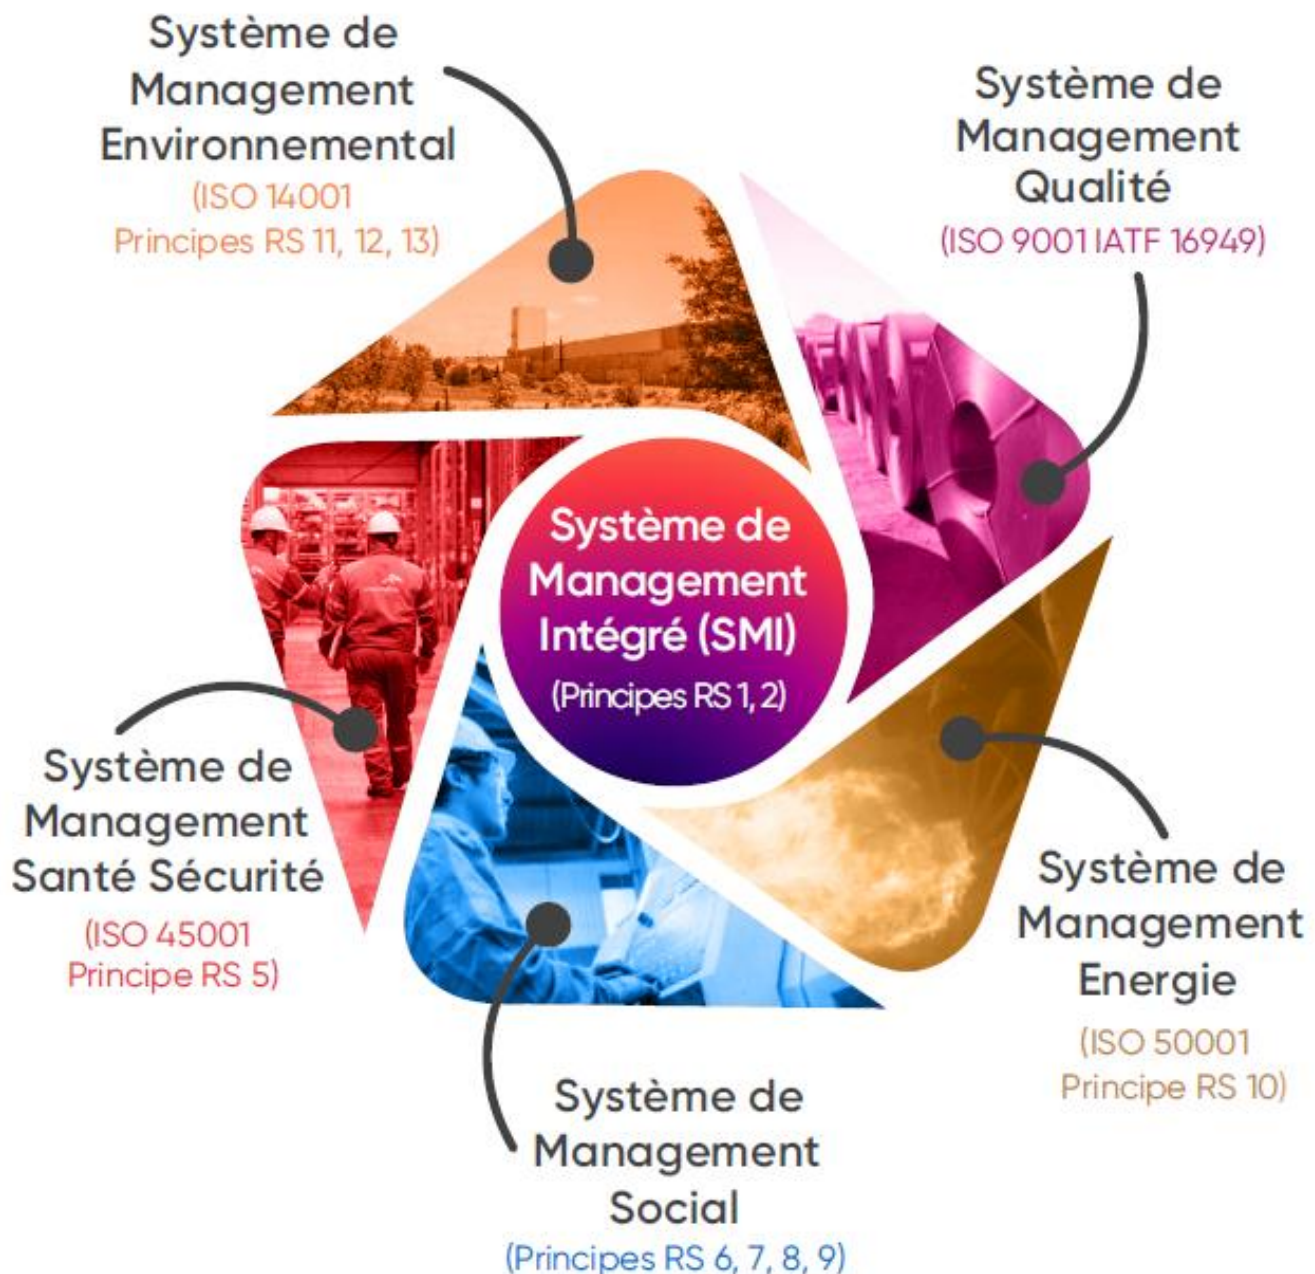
Système de Management Environnemental
(ISO 14001
Principes RS 11, 12, 13)

Système de Management Qualité
(ISO 9001 IATF 16949)

Système de Management Intégré (SMI)
(Principes RS 1, 2)

Système de Management Santé Sécurité
(ISO 45001
Principe RS 5)

Système de Management Energie
(ISO 50001
Principe RS 10)

Système de Management Social
(Principes RS 6, 7, 8, 9)